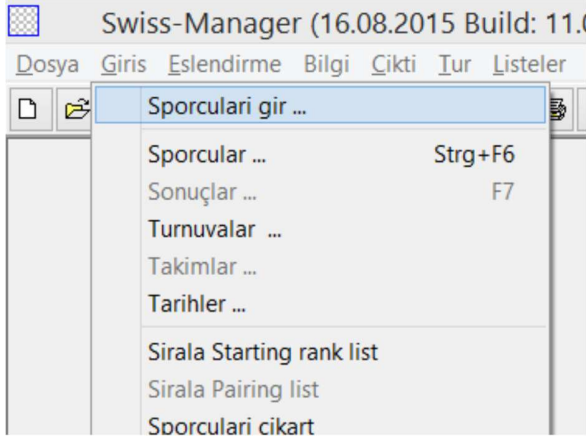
Swiss-Manager (16.08.2015 Build: 11.0

Dosya Giris Eslendirme Bilgi Cikti Tur Listeler

Sporculari gir ...

Sporcular ... Strg+F6

Sonuçlar ... F7

Turnuvalar ...

Takimlar ...

Tarihler ...

Sirala Starting rank list

Sirala Pairing list

Sporculari cikart